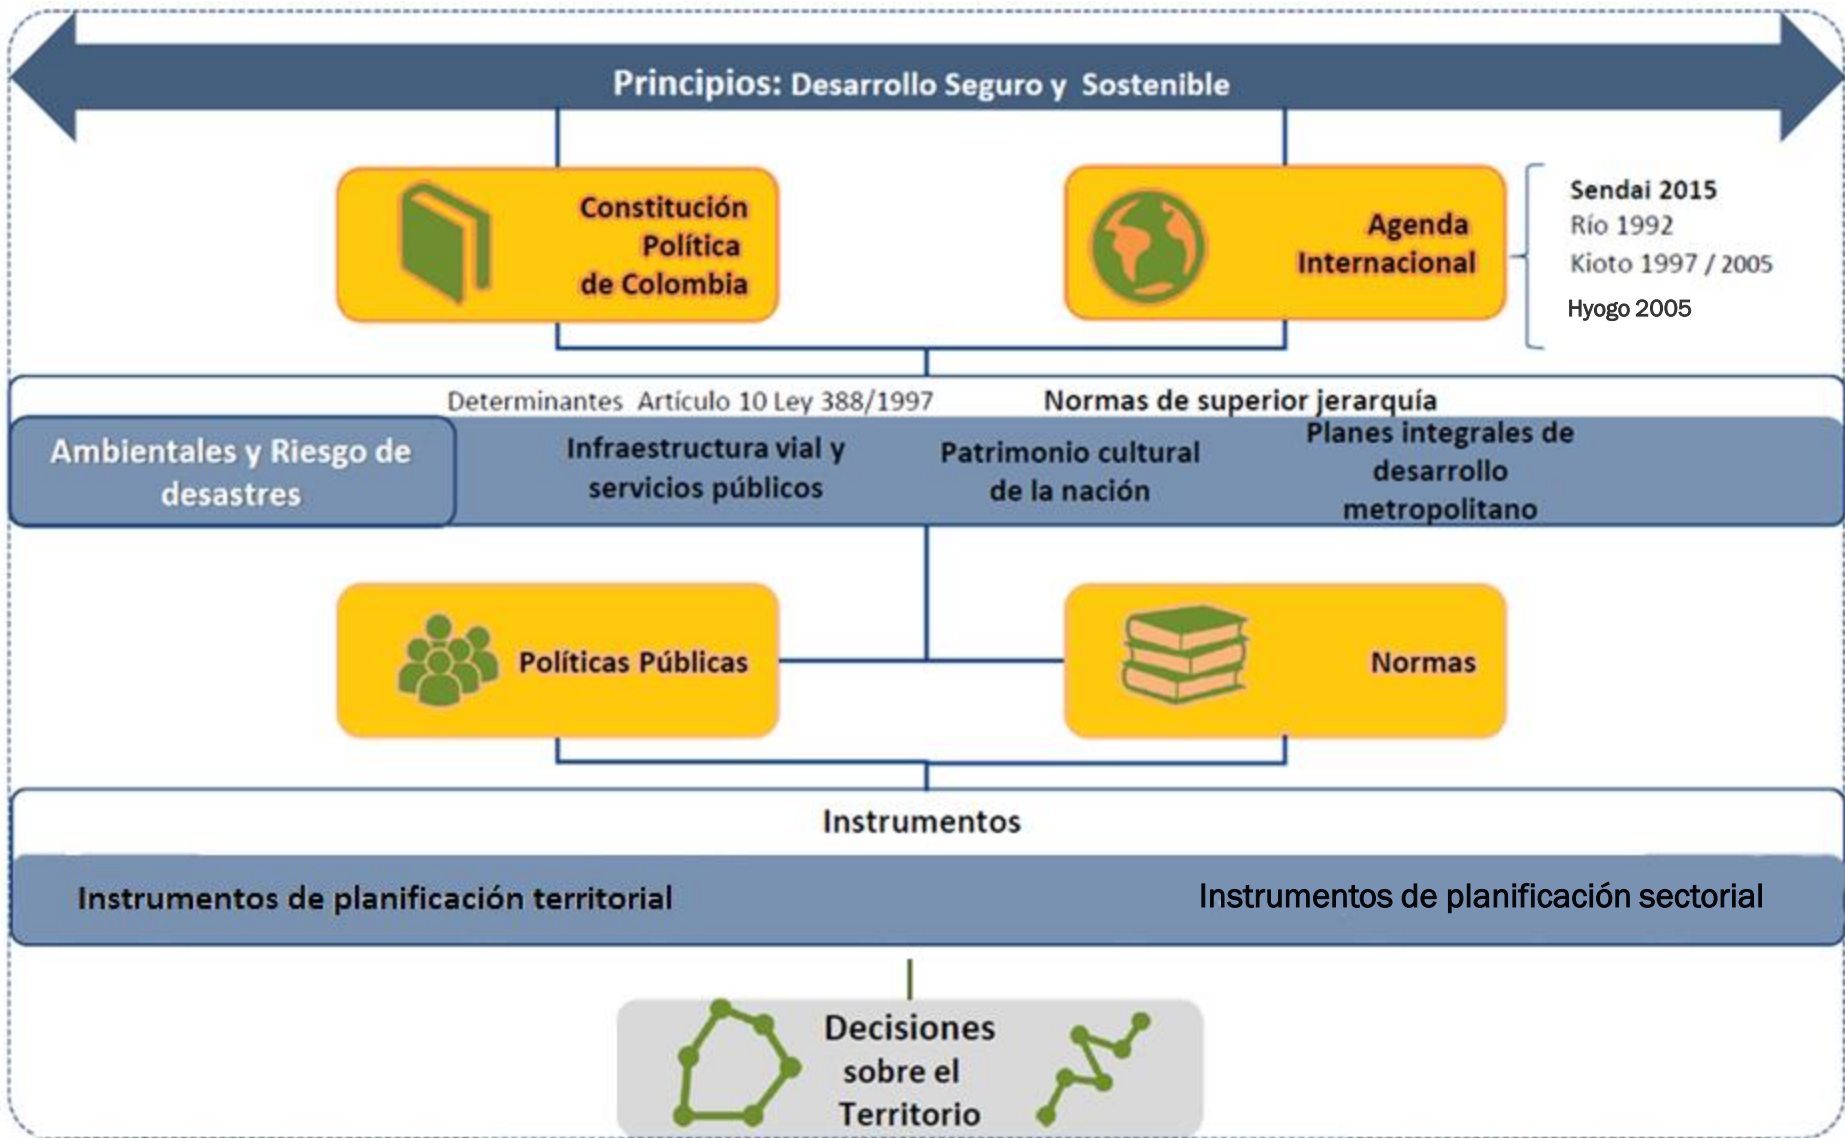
Principios: Desarrollo Seguro y Sostenible

Constitución Política de Colombia

Agenda Internacional

Sendai 2015
Río 1992
Kioto 1997 / 2005
Hyogo 2005

Determinantes Artículo 10 Ley 388/1997

Normas de superior jerarquía

Ambientales y Riesgo de desastres

Infraestructura vial y servicios públicos

Patrimonio cultural de la nación

Planes integrales de desarrollo metropolitano

Políticas Públicas

Normas

Instrumentos

Instrumentos de planificación territorial

Instrumentos de planificación sectorial

Decisiones sobre el Territorio